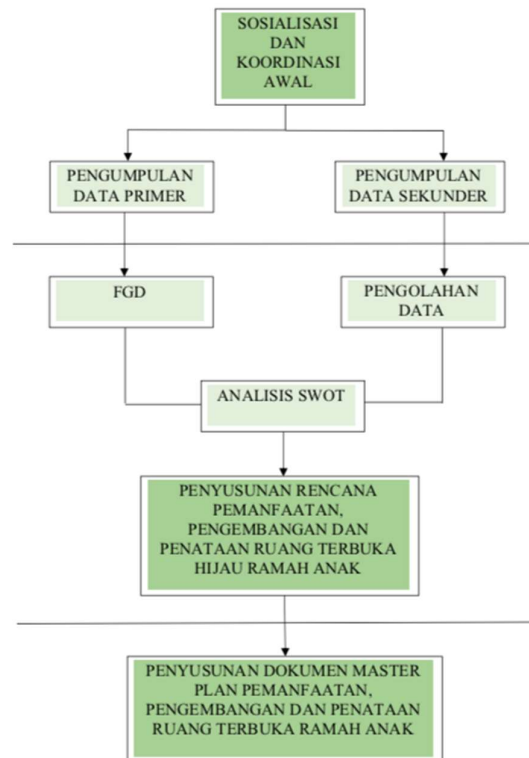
SOSIALISASI DAN KOORDINASI AWAL

PENGUMPULAN DATA PRIMER

PENGUMPULAN DATA SEKUNDER

FGD

PENGOLAHAN DATA

ANALISIS SWOT

PENYUSUNAN RENCANA PEMANFAATAN, PENGEMBANGAN DAN PENATAAN RUANG TERBUKA HIJAU RAMAH ANAK

PENYUSUNAN DOKUMEN MASTER PLAN PEMANFAATAN, PENGEMBANGAN DAN PENATAAN RUANG TERBUKA RAMAH ANAK